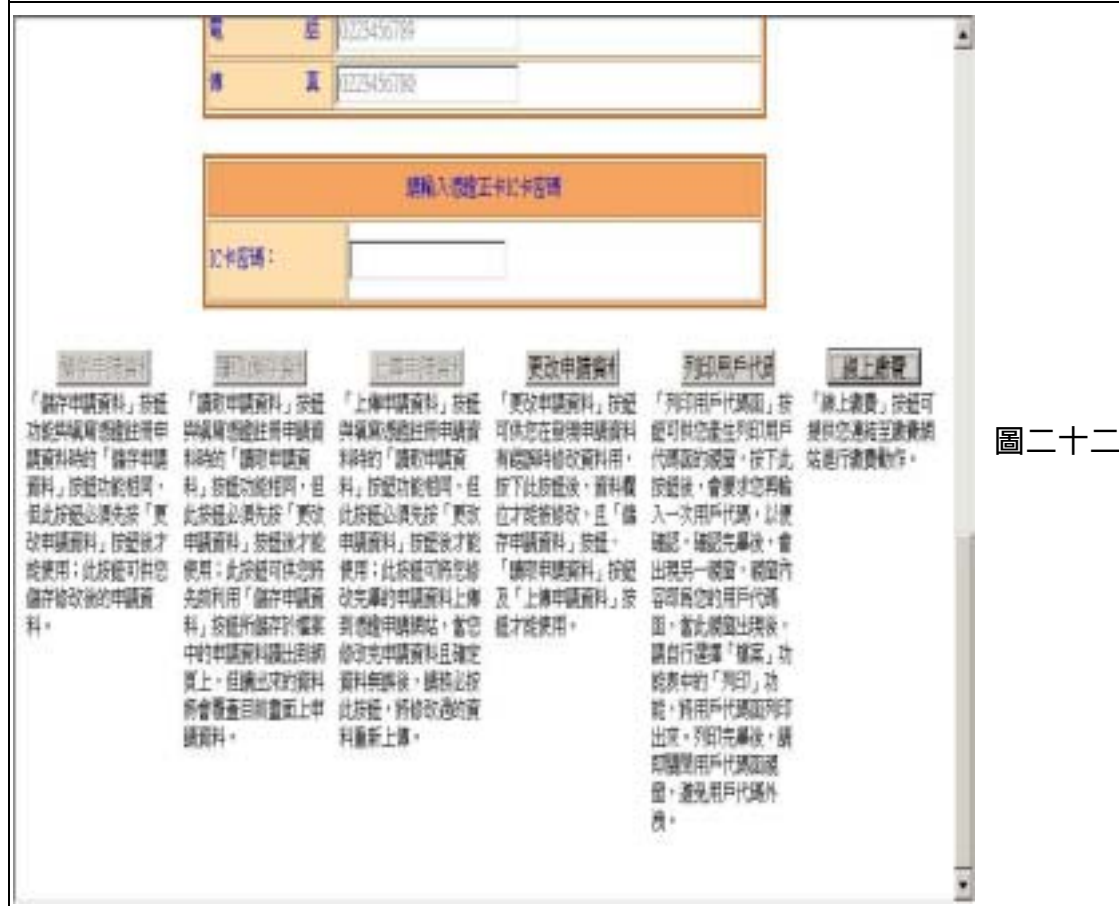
電　話 0223456789

傳　真 0223456789

請輸入憑證IC卡密碼

IC卡密碼：

儲存申請資料

「儲存申請資料」按鈕功能與憑證註冊申請資料時的「儲存申請資料」按鈕功能相同，但此按鈕必須先按「更改申請資料」按鈕後才能使用；此按鈕可供您儲存修改後的申請資料。

讀取儲存資料

「讀取申請資料」按鈕與憑證註冊申請資料時的「讀取申請資料」按鈕功能相同，但此按鈕必須先按「更改申請資料」按鈕後才能使用；此按鈕可供您將先前利用「儲存申請資料」按鈕所儲存的檔案中的申請資料讀出到網頁上，但讀出來的資料將會覆蓋目前畫面上申請資料。

上傳申請資料

「上傳申請資料」按鈕與憑證註冊申請資料時的「讀取申請資料」按鈕功能相同，但此按鈕必須先按「更改申請資料」按鈕後才能使用；此按鈕可將您修改完畢的申請資料上傳到憑證申請網站，當您修改完申請資料且確定資料無誤後，請務必按此按鈕，將修改過的資料重新上傳。

更改申請資料

「更改申請資料」按鈕可供您在變更申請資料有錯誤時修改資料用，按下此按鈕後，資料欄位才能被修改，且「儲存申請資料」按鈕、「讀取申請資料」按鈕及「上傳申請資料」按鈕才能使用。

列印用戶代碼

「列印用戶代碼函」按鈕可供您產生列印用戶代碼函的視窗，按下此按鈕後，會要求您再輸入一次用戶代碼，以便確認，確認完畢後，會出現另一視窗，視窗內容即為您的用戶代碼函，當此視窗出現後，請自行選擇「檔案」功能表中的「列印」功能，將用戶代碼函列印出來，列印完畢後，請即關閉用戶代碼函視窗，避免用戶代碼外洩。

線上繳費

「線上繳費」按鈕可提供您連結至繳費網站進行繳費動作。

圖二十二